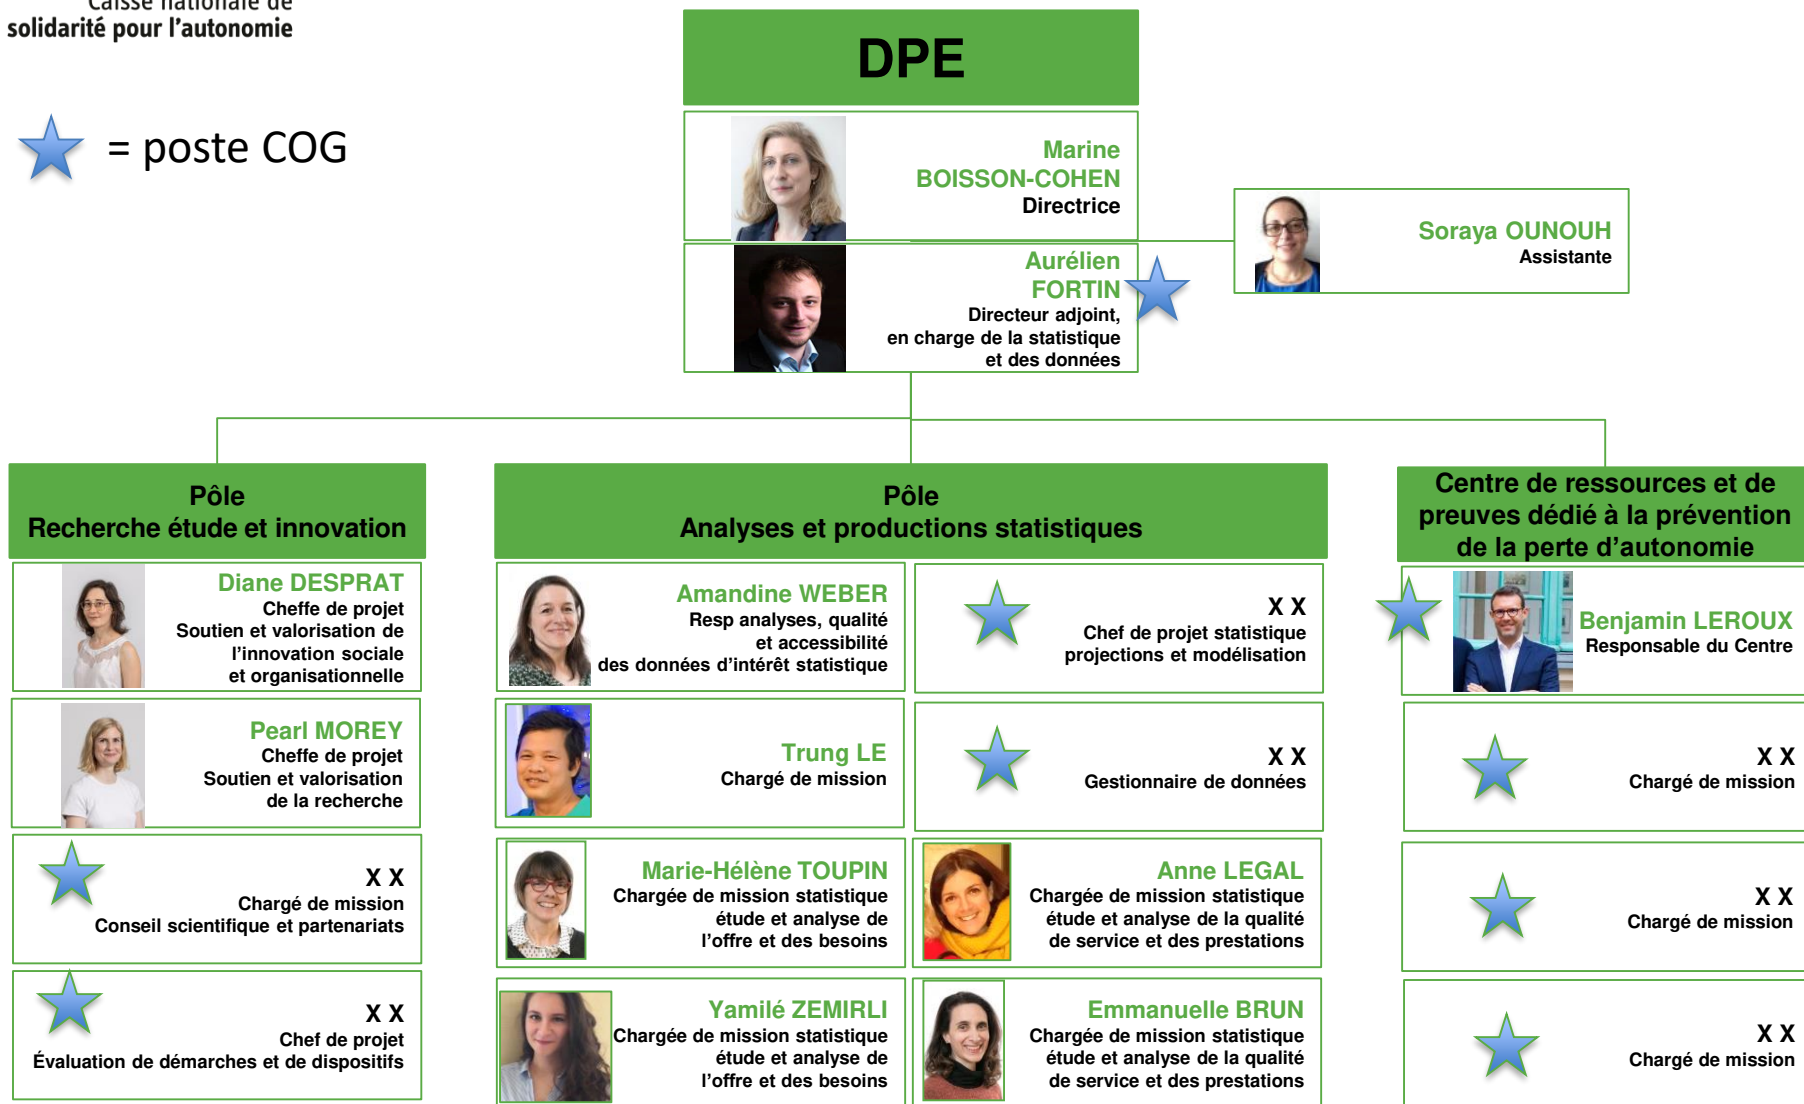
Caisse nationale de
solidarité pour l'autonomie

= poste COG

DPE

Marine BOISSON-COHEN
Directrice

Soraya OUNOUH
Assistante

Aurélien FORTIN
Directeur adjoint, en charge de la statistique et des données

Pôle
Recherche étude et innovation

Diane DESPRAT
Cheffe de projet
Soutien et valorisation de l'innovation sociale et organisationnelle

Pearl MOREY
Cheffe de projet
Soutien et valorisation de la recherche

X X
Chargé de mission
Conseil scientifique et partenariats

X X
Chef de projet
Évaluation de démarches et de dispositifs

Pôle
Analyses et productions statistiques

Amandine WEBER
Resp analyses, qualité et accessibilité des données d'intérêt statistique

X X
Chef de projet statistique projections et modélisation

Trung LE
Chargé de mission

X X
Gestionnaire de données

Marie-Hélène TOUPIN
Chargée de mission statistique étude et analyse de l'offre et des besoins

Anne LEGAL
Chargée de mission statistique étude et analyse de la qualité de service et des prestations

Yamilé ZEMIRLI
Chargée de mission statistique étude et analyse de l'offre et des besoins

Emmanuelle BRUN
Chargée de mission statistique étude et analyse de la qualité de service et des prestations

Centre de ressources et de preuves dédié à la prévention de la perte d'autonomie

Benjamin LEROUX
Responsable du Centre

X X
Chargé de mission

X X
Chargé de mission

X X
Chargé de mission